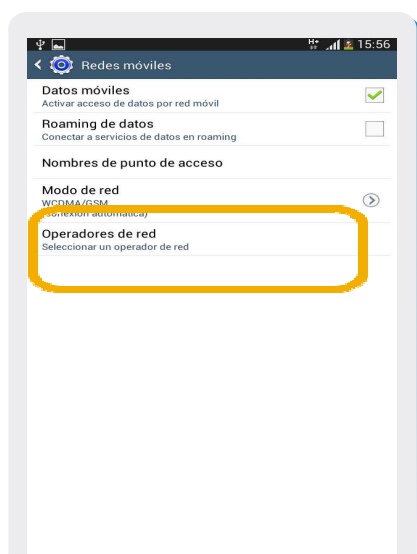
H+ 15:56

Redes móviles

Datos móviles
Activar acceso de datos por red móvil

Roaming de datos
Conectar a servicios de datos en roaming

Nombres de punto de acceso

Modo de red
WCDMA/GSM
(conexión automática)

Operadores de red
Seleccionar un operador de red